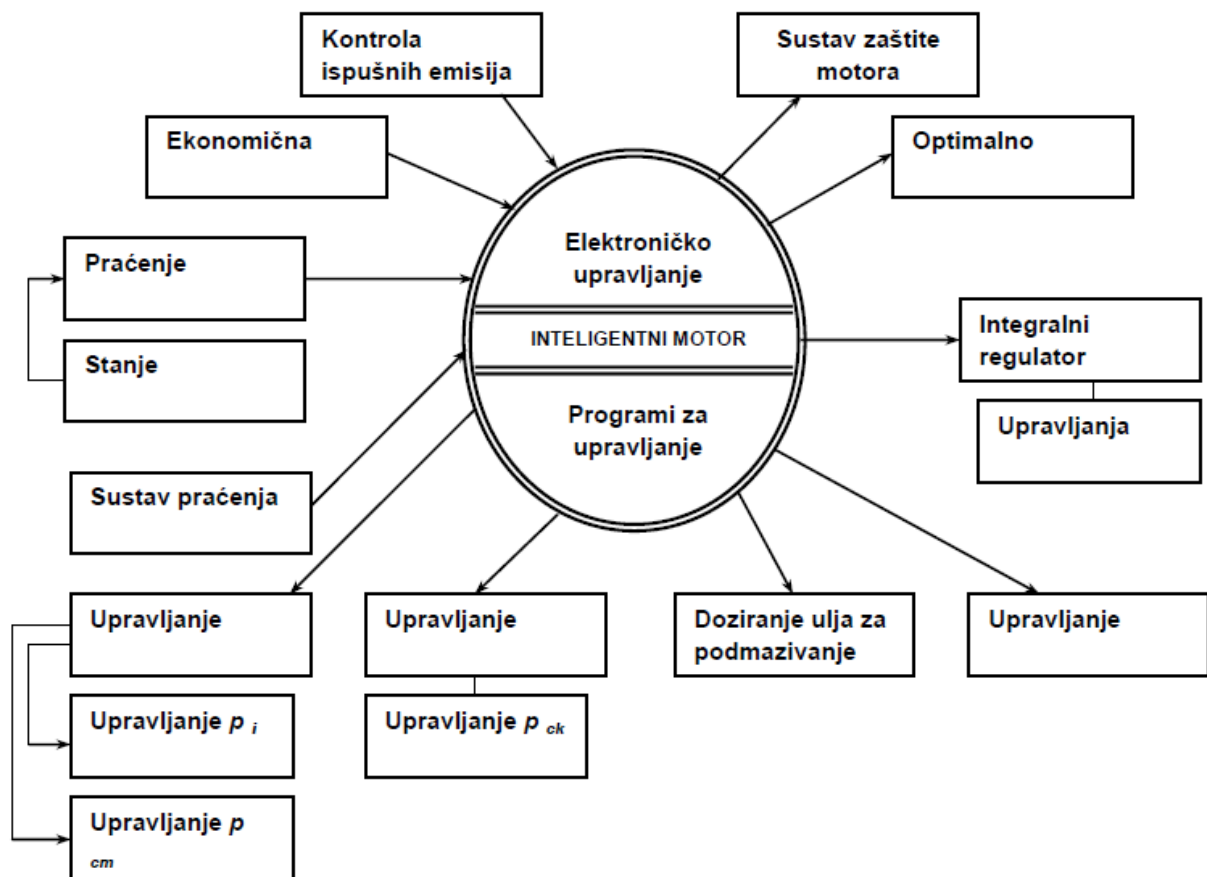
Kontrola ispušnih emisija

Sustav zaštite motora

Ekonomična

Optimalno

Elektroničko upravljanje

Praćenje

Stanje

INTELIGENTNI MOTOR

Integralni regulator

Upravljanja

Programi za upravljanje

Sustav praćenja

Upravljanje

Upravljanje

Doziranje ulja za podmazivanje

Upravljanje

Upravljanje $p_i$

Upravljanje $p_{ck}$

Upravljanje $p_{cm}$